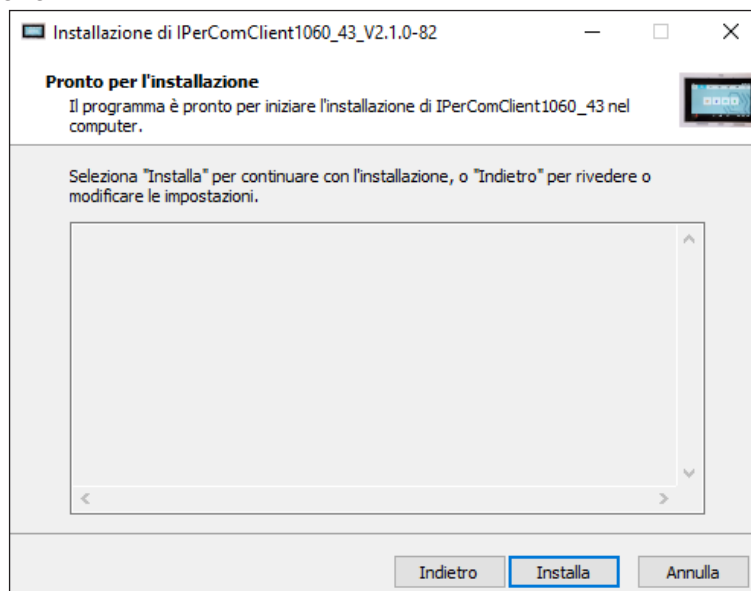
Installazione di IPerComClient1060_43_V2.1.0-82

Pronto per l'installazione
Il programma è pronto per iniziare l'installazione di IPerComClient1060_43 nel computer.

Seleziona "Installa" per continuare con l'installazione, o "Indietro" per rivedere o modificare le impostazioni.

Indietro
Installa
Annulla